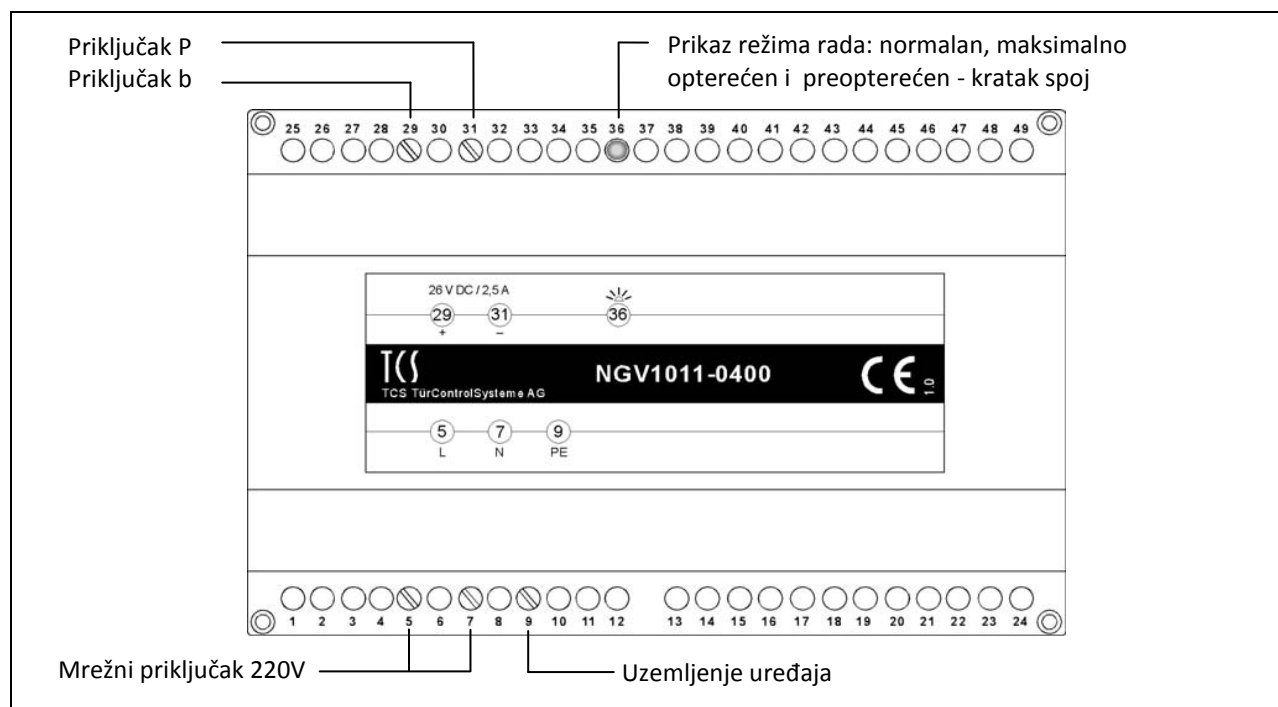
Priključak P
Priključak b

Prikaz režima rada: normalan, maksimalno opterećen i preopterećen - kratak spoj

25 26 27 28 29 30 31 32 33 34 35 36 37 38 39 40 41 42 43 44 45 46 47 48 49

26 V DC / 2,5 A
29
+
31
–
36

TCS
TCS TürControlSysteme AG
NGV1011-0400
CE
1.0

5
L
7
N
9
PE

1 2 3 4 5 6 7 8 9 10 11 12 13 14 15 16 17 18 19 20 21 22 23 24

Mrežni priključak 220V

Uzemljenje uređaja